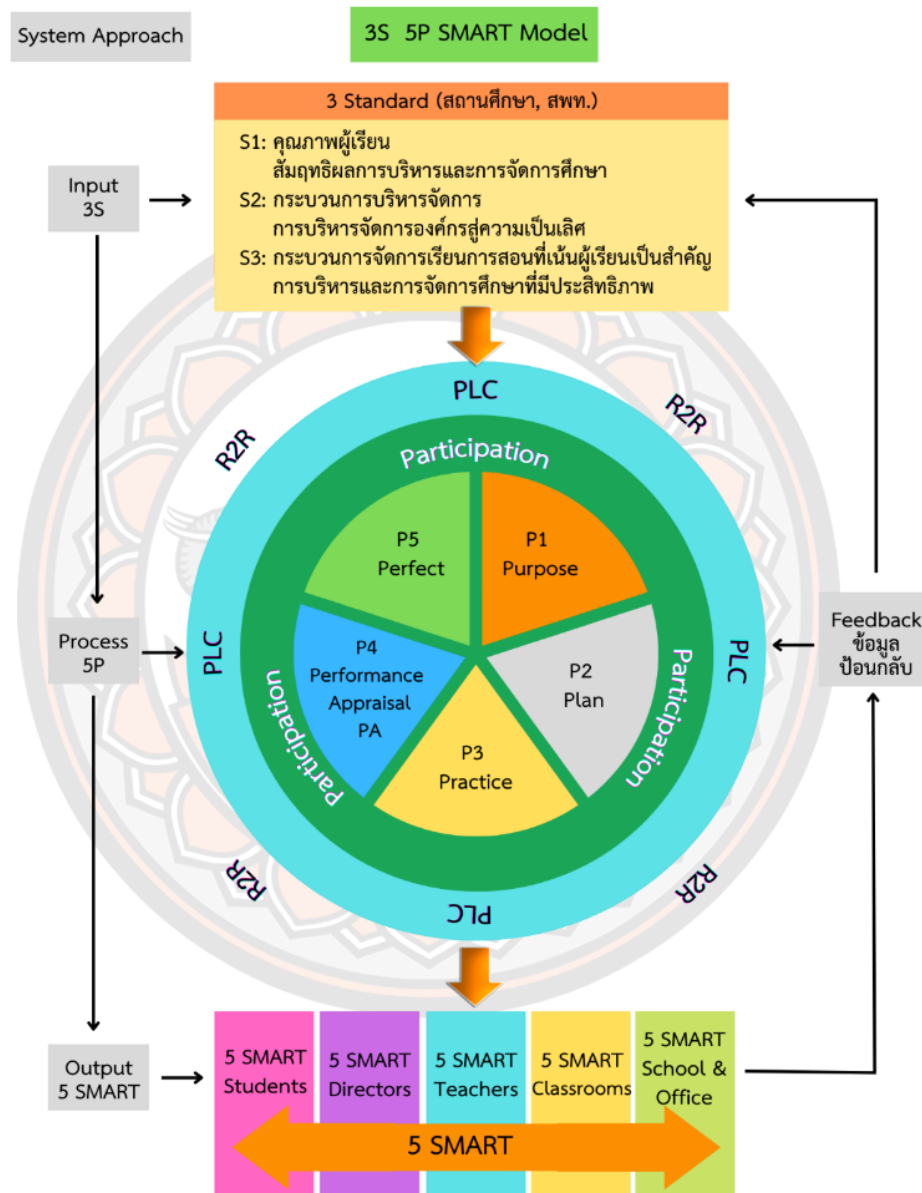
System Approach

3S 5P SMART Model

3 Standard (สถานศึกษา, สพท.)

S1: คุณภาพผู้เรียน
สัมฤทธิผลการบริหารและการจัดการศึกษา
S2: กระบวนการบริหารจัดการ
การบริหารจัดการองค์กรสู่ความเป็นเลิศ
S3: กระบวนการจัดการเรียนการสอนที่เน้นผู้เรียนเป็นสำคัญ
การบริหารและการจัดการศึกษาที่มีประสิทธิภาพ

Input
3S

PLC

R2R

R2R

Participation

P5
Perfect

P1
Purpose

Process
5P

PLC

P4
Performance
Appraisal
PA

P2
Plan

PLC

Feedback
ข้อมูล
ป้อนกลับ

Participation

Participation

P3
Practice

R2R

R2R

PLC

Output
5 SMART

5 SMART
Students

5 SMART
Directors

5 SMART
Teachers

5 SMART
Classrooms

5 SMART
School &
Office

5 SMART